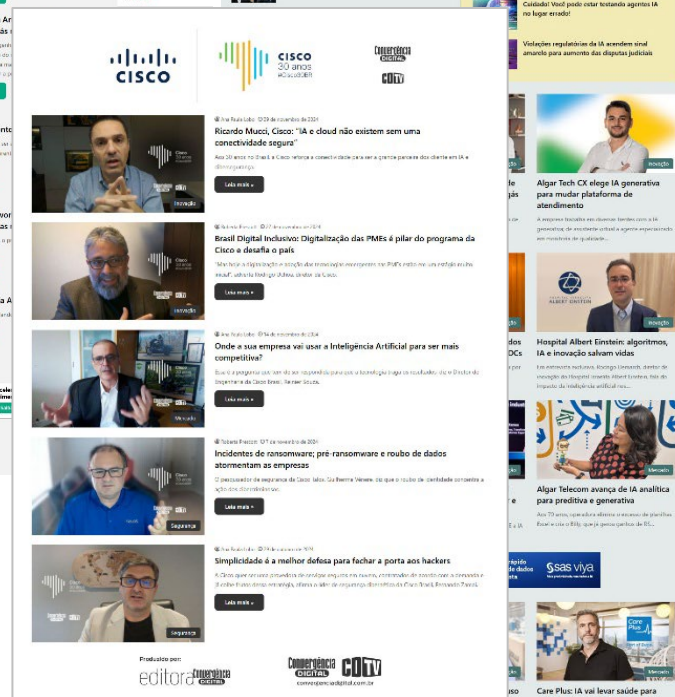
Cuidado! Você pode estar testando agentes IA no lugar errado!

Violações regulatórias da IA acendem sinal amarelo para aumento das disputas judiciais

CISCO

CISCO 30 anos #Cisco30BR

Convergência DIGITAL

CDTV

Ana Paula Lobo 29 de novembro de 2024

Ricardo Mucci, Cisco: "IA e cloud não existem sem uma conectividade segura"

Aos 30 anos no Brasil, a Cisco reforça a conectividade para ser a grande parceira dos clientes em IA e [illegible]

Inovação

Leia mais »

Roberta Prescott 27 de novembro de 2024

Brasil Digital Inclusivo: Digitalização das PMEs é pilar do programa da Cisco e desafio o país

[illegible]

Inovação

Leia mais »

Ana Paula Lobo 26 de novembro de 2024

Onde a sua empresa vai usar a Inteligência Artificial para ser mais competitiva?

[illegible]

Mercado

Leia mais »

Roberta Prescott 27 de novembro de 2024

Incidentes de ransomware; pré-ransomware e roubo de dados atormentam as empresas

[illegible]

Segurança

Leia mais »

Ana Paula Lobo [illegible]

Simplicidade é a melhor defesa para fechar a porta aos hackers

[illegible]

Segurança

Leia mais »

Produzido por:

editora Convergência DIGITAL

Convergência DIGITAL CDTV

convergenciadigital.com.br

Inovação

Algar Tech CX elege IA generativa para mudar plataforma de atendimento

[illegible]

ALBERT EINSTEIN

Inovação

Hospital Albert Einstein: algoritmos, IA e inovação salvam vidas

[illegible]

Mercado

Algar Telecom avança de IA analítica para preditiva e generativa

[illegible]

sas viya

Care Plus

Care Plus: IA vai levar saúde para